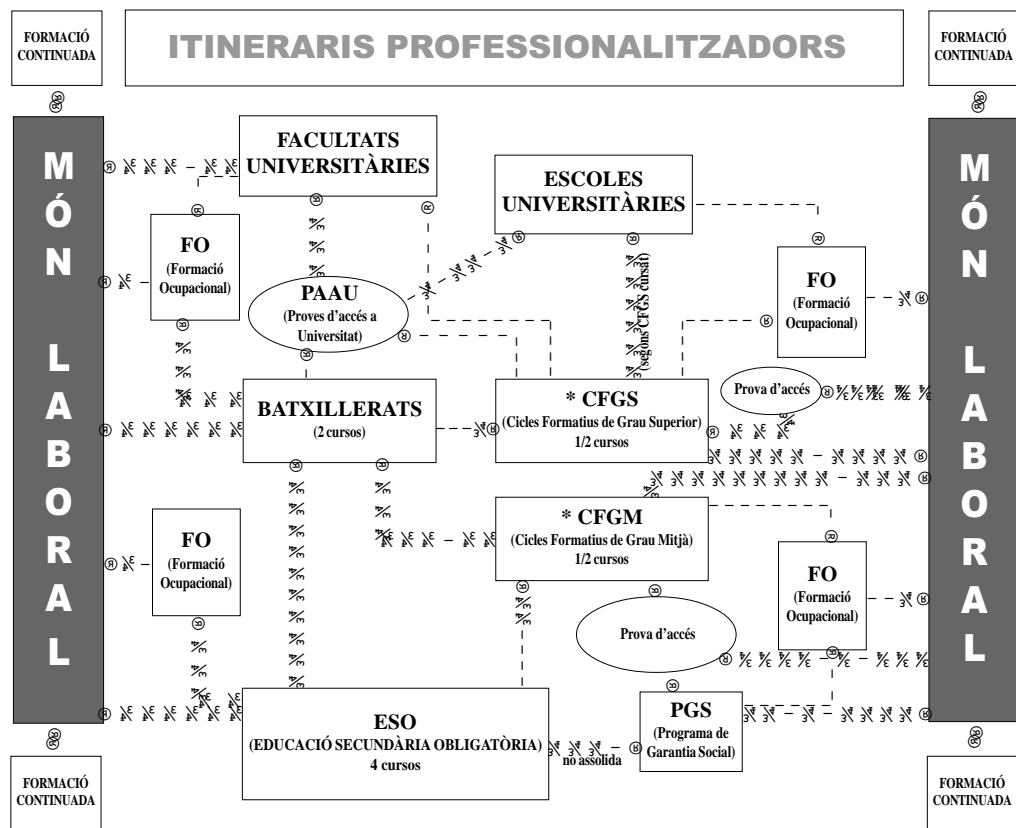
FORMACIÓ CONTINUADA

ITINERARIS PROFESSIONALITZADORS

FORMACIÓ CONTINUADA

MÓN LABORAL

FACULTATS UNIVERSITÀRIES

ESCOLES UNIVERSITÀRIES

FO
(Formació Ocupacional)

PAAU
(Proves d'accés a Universitat)

(segons CFGS cursat)

FO
(Formació Ocupacional)

MÓN LABORAL

Prova d'accés

BATXILLERATS
(2 cursos)

* CFGS
(Cicles Formatius de Grau Superior)
1/2 cursos

FO
(Formació Ocupacional)

* CFGM
(Cicles Formatius de Grau Mitjà)
1/2 cursos

FO
(Formació Ocupacional)

Prova d'accés

ESO
(EDUCACIÓ SECUNDÀRIA OBLIGATÒRIA)
4 cursos

no assolida

PGS
(Programa de Garantia Social)

FORMACIÓ CONTINUADA

FORMACIÓ CONTINUADA